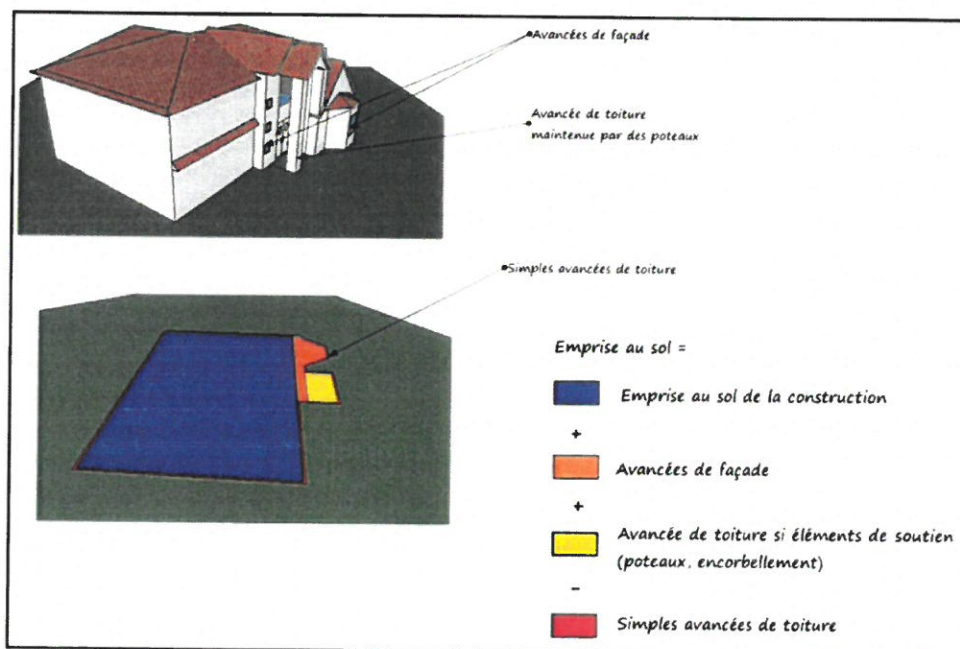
Avancées de façade

Avancée de toiture maintenue par des poteaux

Simples avancées de toiture

Emprise au sol =

Emprise au sol de la construction

+

Avancées de façade

+

Avancée de toiture si éléments de soutien (poteaux, encorbellement)

-

Simples avancées de toiture